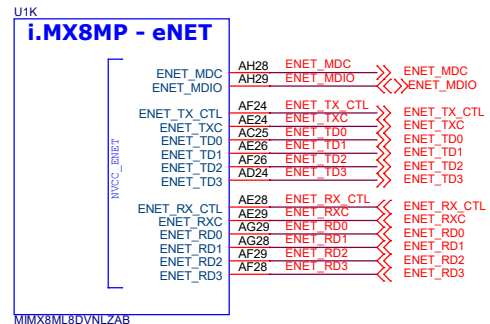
U1K

i.MX8MP - eNET

NVCC_ENET

ENET_MDC AH28 ENET_MDC ENET_MDC
ENET_MDIO AH29 ENET_MDIO ENET_MDIO

ENET_TX_CTL AF24 ENET_TX_CTL ENET_TX_CTL
ENET_TXC AE24 ENET_TXC ENET_TXC
ENET_TD0 AC25 ENET_TD0 ENET_TD0
ENET_TD1 AE26 ENET_TD1 ENET_TD1
ENET_TD2 AF26 ENET_TD2 ENET_TD2
ENET_TD3 AD24 ENET_TD3 ENET_TD3

ENET_RX_CTL AE28 ENET_RX_CTL ENET_RX_CTL
ENET_RXC AE29 ENET_RXC ENET_RXC
ENET_RD0 AG29 ENET_RD0 ENET_RD0
ENET_RD1 AG28 ENET_RD1 ENET_RD1
ENET_RD2 AF29 ENET_RD2 ENET_RD2
ENET_RD3 AF28 ENET_RD3 ENET_RD3

MIMX8ML8DVNLZAB